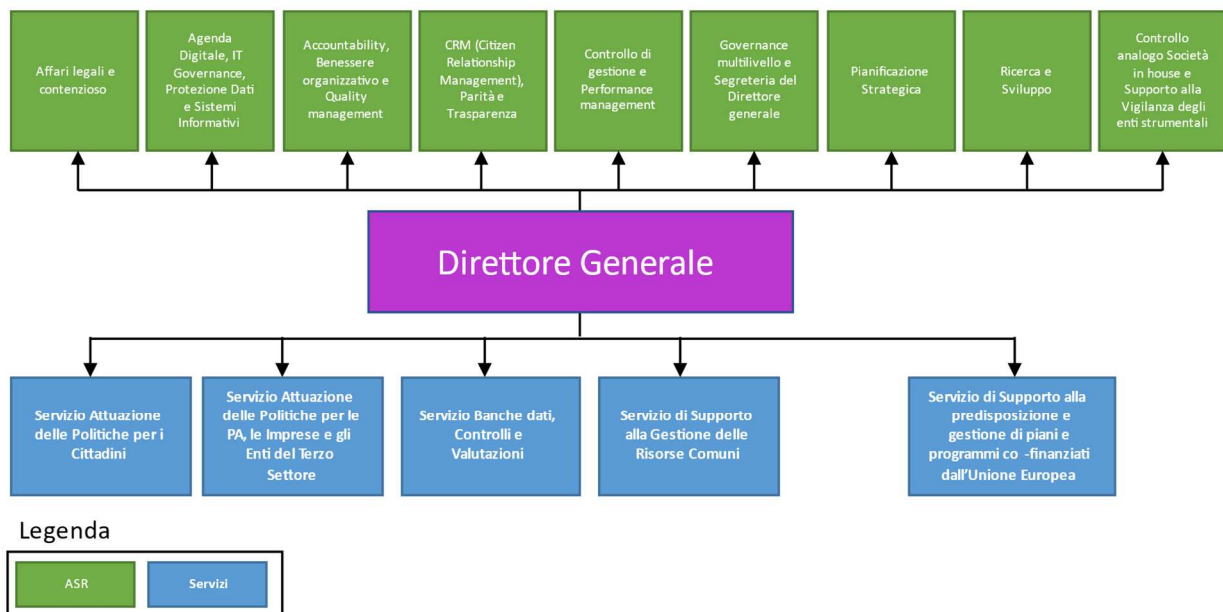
Affari legali e contenzioso

Agenda Digitale, IT Governance, Protezione Dati e Sistemi Informativi

Accountability, Benessere organizzativo e Quality management

CRM (Citizen Relationship Management), Parità e Trasparenza

Controllo di gestione e Performance management

Governance multilivello e Segreteria del Direttore generale

Pianificazione Strategica

Ricerca e Sviluppo

Controllo analogo Società in house e Supporto alla Vigilanza degli enti strumentali

Direttore Generale

Servizio Attuazione delle Politiche per i Cittadini

Servizio Attuazione delle Politiche per le PA, le Imprese e gli Enti del Terzo Settore

Servizio Banche dati, Controlli e Valutazioni

Servizio di Supporto alla Gestione delle Risorse Comuni

Servizio di Supporto alla predisposizione e gestione di piani e programmi co -finanziati dall'Unione Europea

Legenda

ASR

Servizi